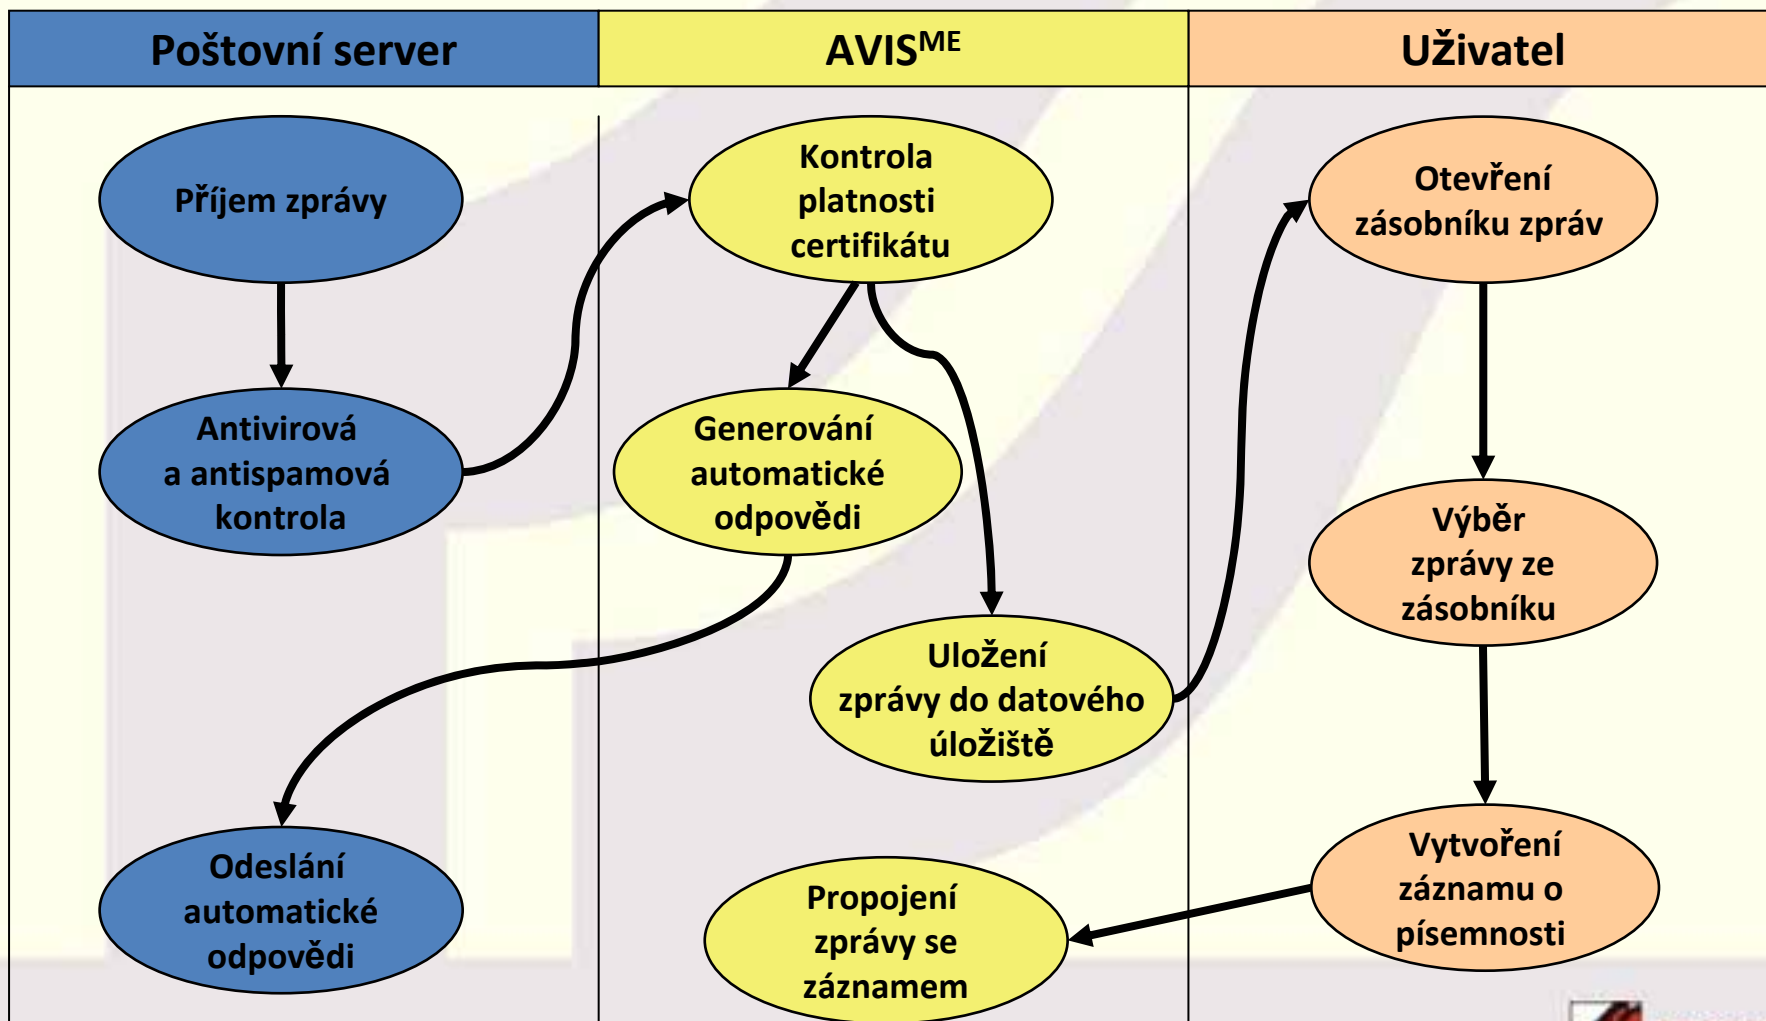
| Poštovní server | AVIS$^{ME}$ | Uživatel |
|---|---|---|

Příjem zprávy

Antivirová a antispamová kontrola

Odeslání automatické odpovědi

Kontrola platnosti certifikátu

Generování automatické odpovědi

Uložení zprávy do datového úložiště

Propojení zprávy se záznamem

Otevření zásobníku zpráv

Výběr zprávy ze zásobníku

Vytvoření záznamu o písemnosti